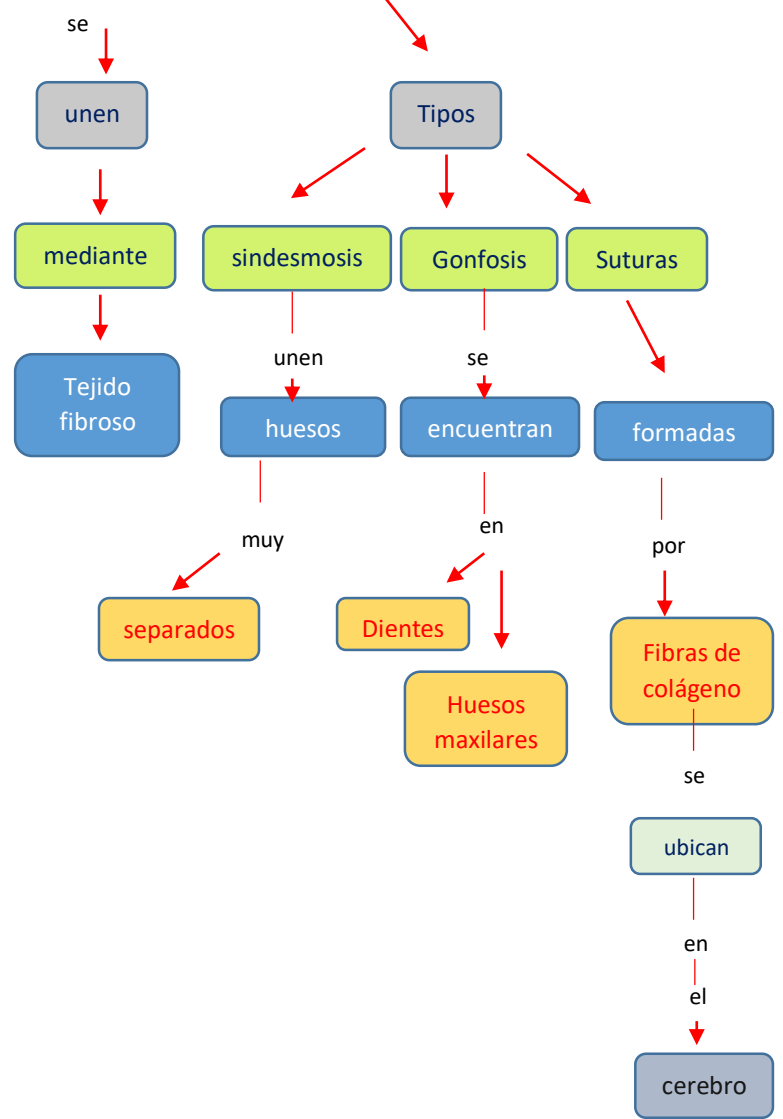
se

unen

mediante

Tejido fibroso

Tipos

sindesmosis

unen

huesos

muy

separados

Gonfosis

se

encuentran

en

Dientes

Huesos maxilares

Suturas

formadas

por

Fibras de colágeno

se

ubican

en

el

cerebro